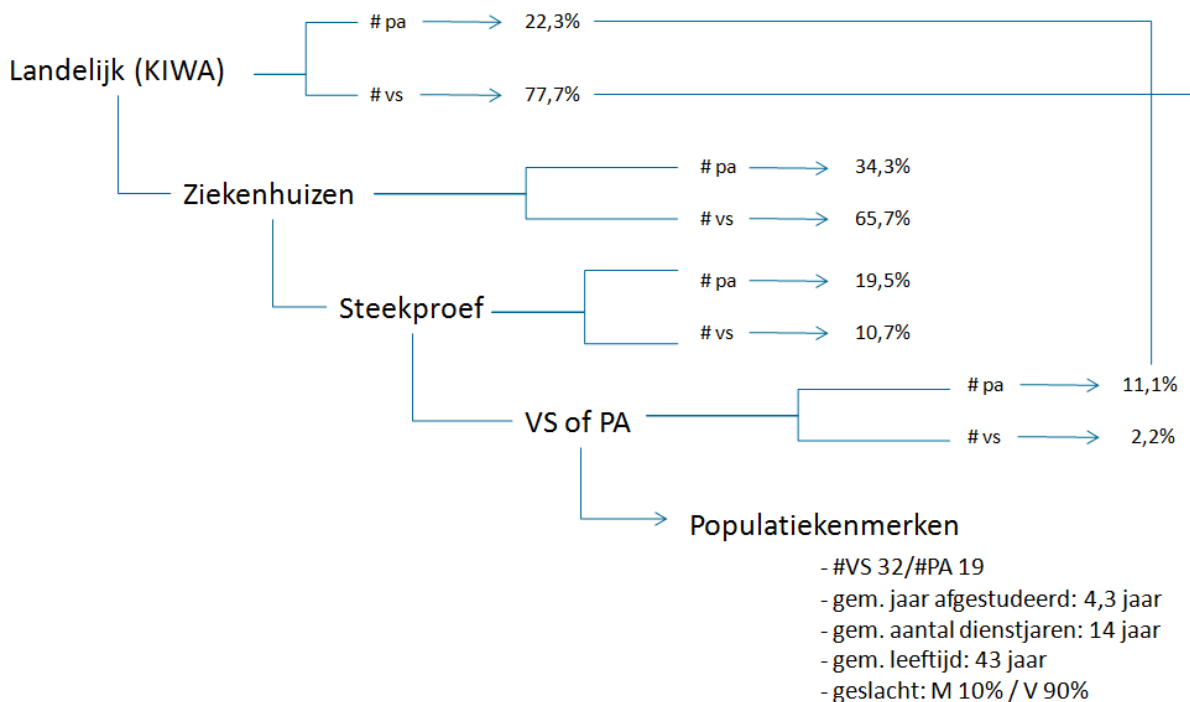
Landelijk (KIWA)

# pa 22,3%

# vs 77,7%

Ziekenhuizen

# pa 34,3%

# vs 65,7%

Steekproef

# pa 19,5%

# vs 10,7%

VS of PA

# pa 11,1%

# vs 2,2%

Populatiekenmerken

- #VS 32/#PA 19
- gem. jaar afgestudeerd: 4,3 jaar
- gem. aantal dienstjaren: 14 jaar
- gem. leeftijd: 43 jaar
- geslacht: M 10% / V 90%